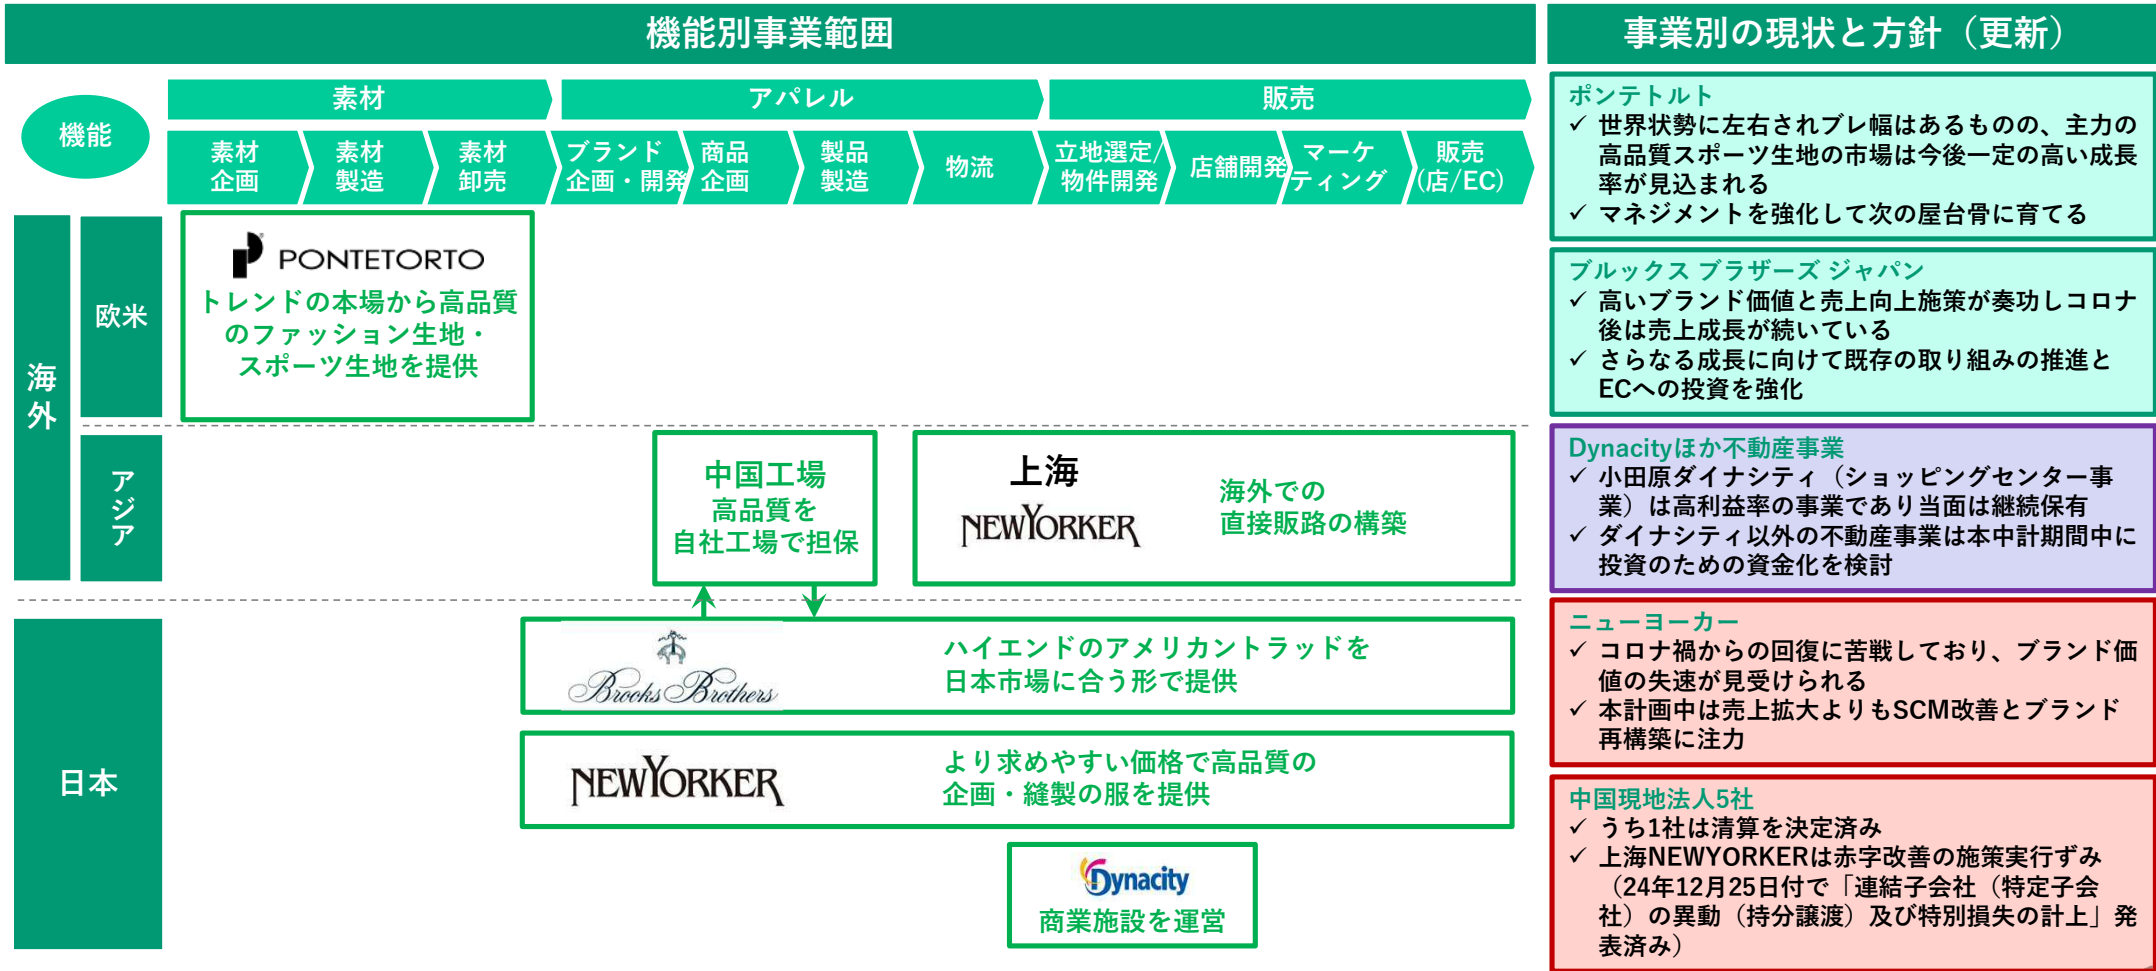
機能別事業範囲

機能

素材
アパレル
販売

素材企画
素材製造
素材卸売
ブランド企画・開発
商品企画
製品製造
物流
立地選定/物件開発
店舗開発
マーケティング
販売（店/EC）

海外
欧米
PONTETORTO
トレンドの本場から高品質のファッション生地・スポーツ生地を提供

アジア
中国工場
高品質を自社工場で担保

上海
NEWYORKER
海外での直接販路の構築

日本
Brooks Brothers
ハイエンドのアメリカントラッドを日本市場に合う形で提供

NEWYORKER
より求めやすい価格で高品質の企画・縫製の服を提供

Dynacity
商業施設を運営

事業別の現状と方針（更新）

ポンテトルト
✓ 世界状勢に左右されブレ幅はあるものの、主力の高品質スポーツ生地の市場は今後一定の高い成長率が見込まれる
✓ マネジメントを強化して次の屋台骨に育てる

ブルックス ブラザーズ ジャパン
✓ 高いブランド価値と売上向上施策が奏功しコロナ後は売上成長が続いている
✓ さらなる成長に向けて既存の取り組みの推進とECへの投資を強化

Dynacityほか不動産事業
✓ 小田原ダイナシティ（ショッピングセンター事業）は高利益率の事業であり当面は継続保有
✓ ダイナシティ以外の不動産事業は本中計期間中に投資のための資金化を検討

ニューヨーカー
✓ コロナ禍からの回復に苦戦しており、ブランド価値の失速が見受けられる
✓ 本計画中は売上拡大よりもSCM改善とブランド再構築に注力

中国現地法人5社
✓ うち1社は清算を決定済み
✓ 上海NEWYORKERは赤字改善の施策実行ずみ（24年12月25日付で「連結子会社（特定子会社）の異動（持分譲渡）及び特別損失の計上」発表済み）